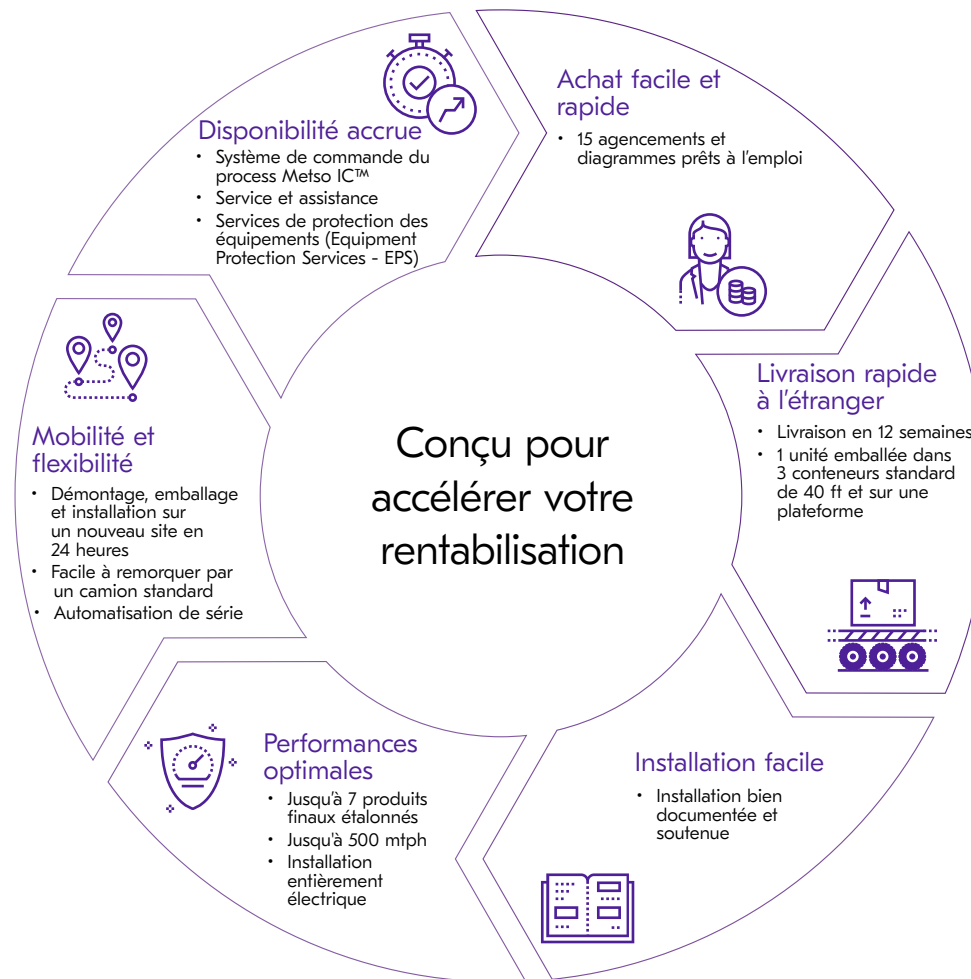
Conçu pour accélérer votre rentabilisation

Disponibilité accrue
- Système de commande du process Metso IC™
- Service et assistance
- Services de protection des équipements (Equipment Protection Services - EPS)

Achat facile et rapide
- 15 agencements et diagrammes prêts à l'emploi

Livraison rapide à l'étranger
- Livraison en 12 semaines
- 1 unité emballée dans 3 conteneurs standard de 40 ft et sur une plateforme

Installation facile
- Installation bien documentée et soutenue

Performances optimales
- Jusqu'à 7 produits finaux étalonnés
- Jusqu'à 500 mtph
- Installation entièrement électrique

Mobilité et flexibilité
- Démontage, emballage et installation sur un nouveau site en 24 heures
- Facile à remorquer par un camion standard
- Automatisation de série